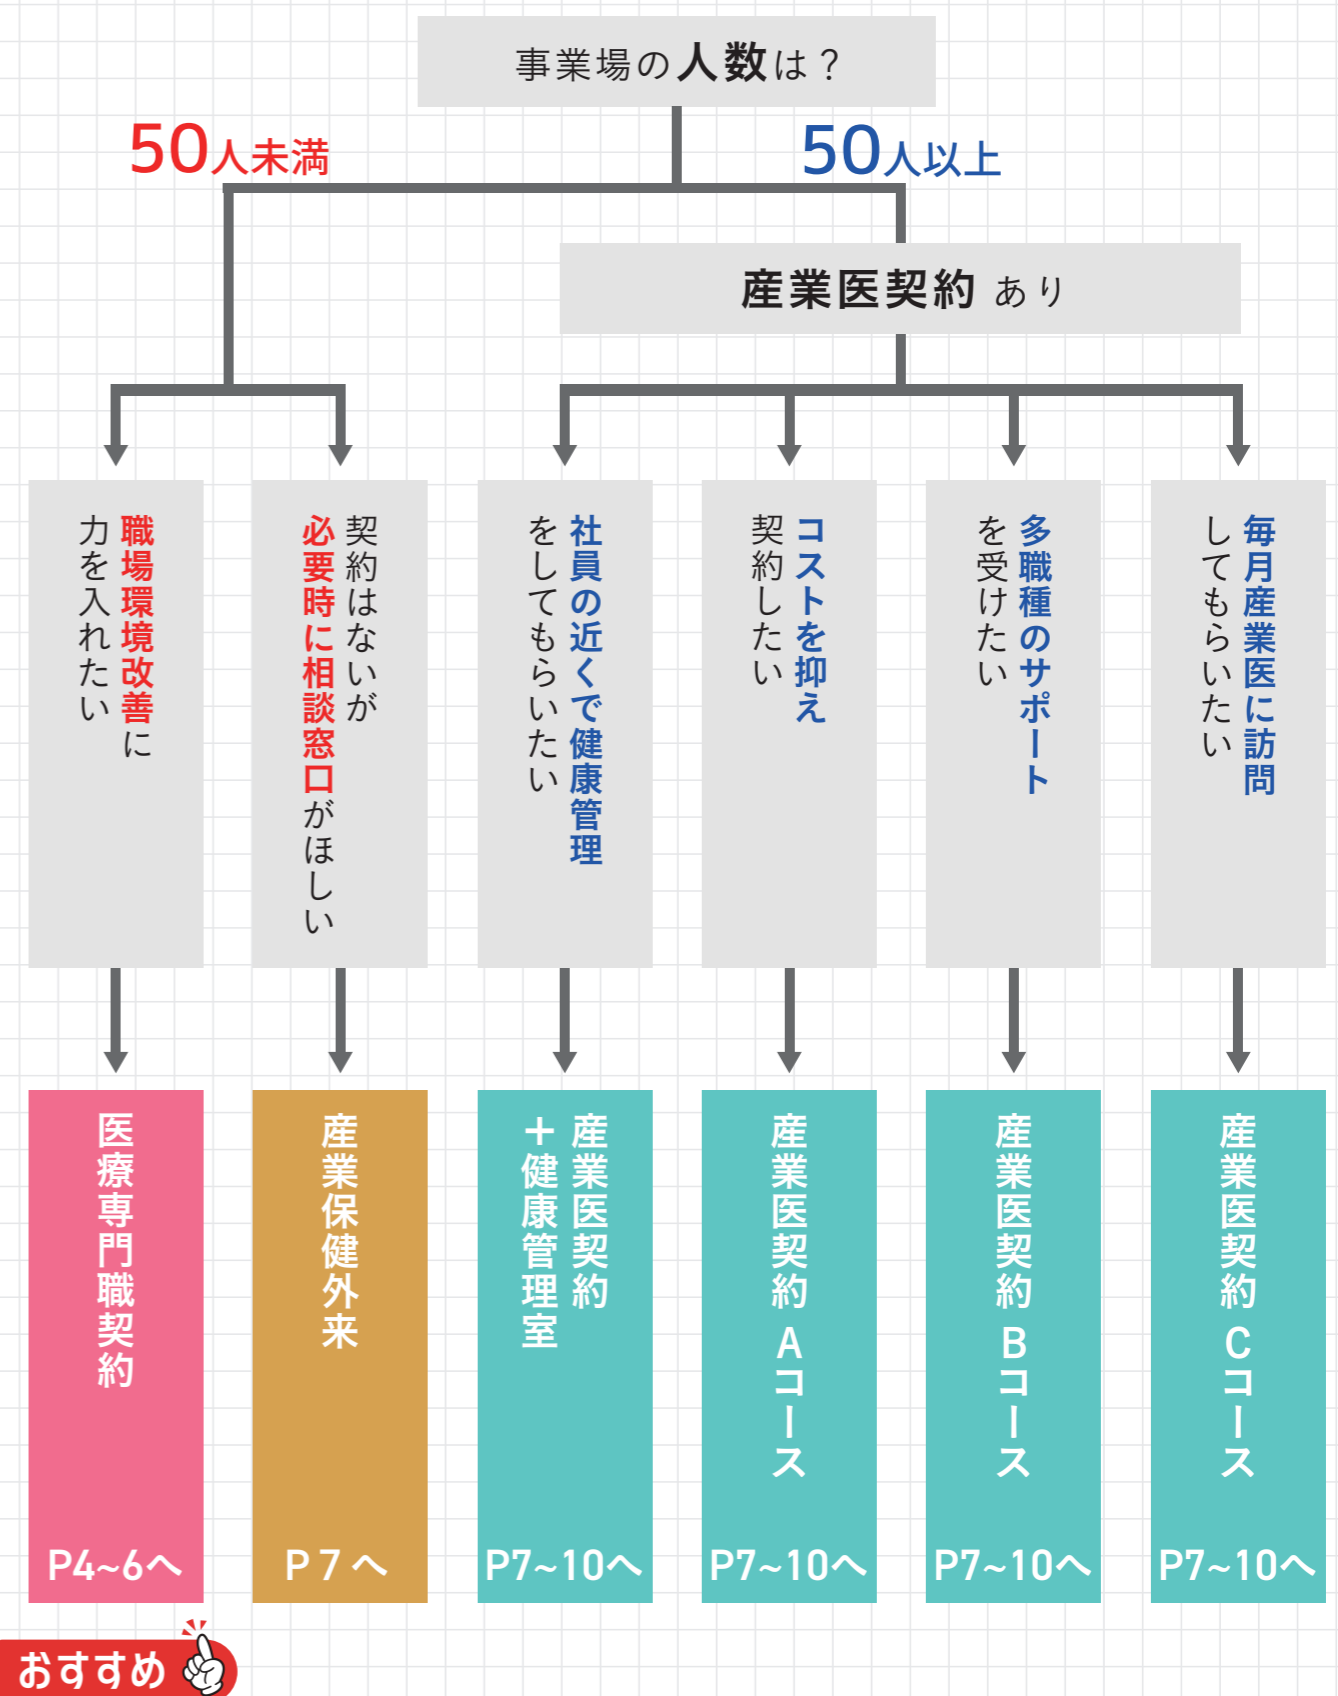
事業場の人数は？

50人未満

50人以上

産業医契約あり

職場環境改善に力を入れたい

契約はないが必要時に相談窓口がほしい

社員の近くで健康管理をしてもらいたい

コストを抑え契約したい

多職種のサポートを受けたい

毎月産業医に訪問してもらいたい

医療専門職契約
P4~6へ

産業保健外来
P7へ

産業医契約＋健康管理室
P7~10へ

産業医契約Aコース
P7~10へ

産業医契約Bコース
P7~10へ

産業医契約Cコース
P7~10へ

おすすめ